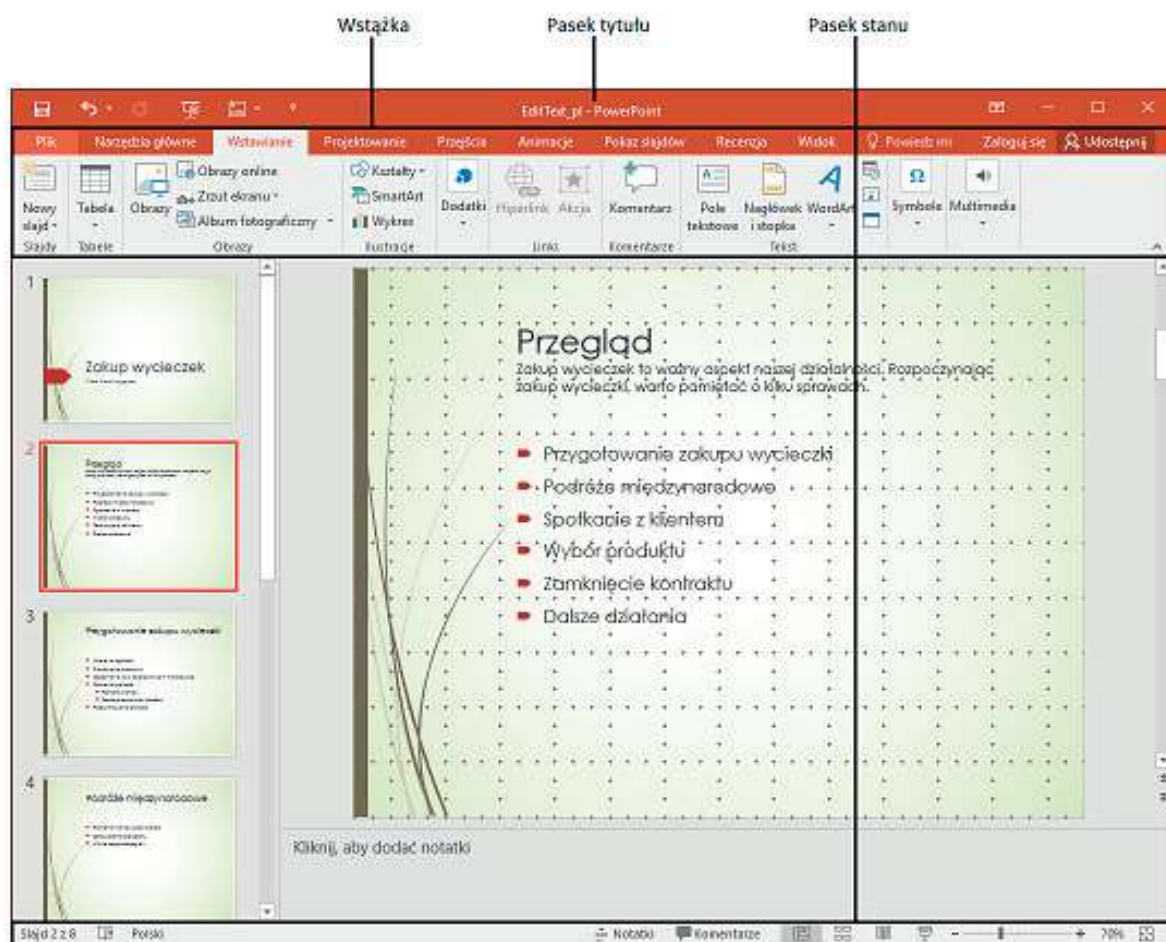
Wstążka

Pasek tytułu

Pasek stanu

EditText_pl - PowerPoint

Plik
Narzędzia główne
Wstawianie
Projektowanie
Przejścia
Animacje
Pokaz slajdów
Recenzja
Widok
Powiedz mi
Zaloguj się
Udostępnij

Nowy slajd
Slajdy
Tabela
Tabele
Obrazy
Obrazy online
Zrzut ekranu
Album fotograficzny
Obrazy
Kształty
SmartArt
Wykres
Ilustracje
Dodatki
Hiperlink
Akcja
Linki
Komentarz
Komentarze
Pole tekstowe
Nagłówek i stopka
WordArt
Tekst
Symbole
Multimedia

1
Zakup wycieczek

2
Przegląd

3
Przygotowanie zakupu wycieczki

4
Podróże międzynarodowe

Przegląd
Zakup wycieczek to ważny aspekt naszej działalności. Rozpoczynając zakup wycieczki, warto pamiętać o kilku sprawach.

Przygotowanie zakupu wycieczki
Podróże międzynarodowe
Spotkanie z klientem
Wybór produktu
Zamknięcie kontraktu
Dalsze działania

Kliknij, aby dodać notatki

Slajd 2 z 8
Polski
Notatki
Komentarze
70%